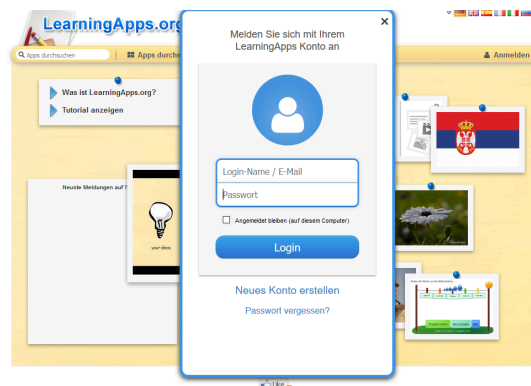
LearningApps.org

Apps durchsuchen

Apps durch

Anmelden

Was ist LearningApps.org?

Tutorial anzeigen

Neuste Meldungen auf T

your ideas

Melden Sie sich mit Ihrem LearningApps Konto an

×

Login-Name / E-Mail

Passwort

Angemeldet bleiben (auf diesem Computer)

Login

Neues Konto erstellen

Passwort vergessen?

Like